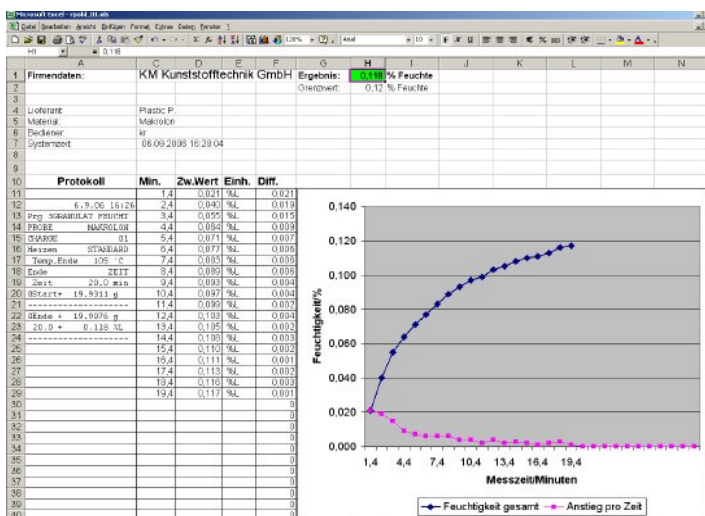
Microsoft Excel - rpald_18.xls

Datei Bearbeiten Ansicht Einfügen Format Extras Daten Fenster ?

H1 = 0,118

| | A | C | D | E | F | G | H | I |
|---|---|---|---|---|---|---|---|---|
| 1 | Firmendaten: | KM Kunststofftechnik GmbH | | | | Ergebnis: | 0,118 | % Feuchte |
| 2 | | | | | | Grenzwert: | 0,12 | % Feuchte |
| 3 | | | | | | | | |
| 4 | Lieferant: | Plastic P. | | | | | | |
| 5 | Material: | Makrolon | | | | | | |
| 6 | Bediener: | kr | | | | | | |
| 7 | Systemzeit: | 06.09.2006 16:28:04 | | | | | | |
| 8 | | | | | | | | |
| 9 | | | | | | | | |
| 10 | Protokoll | Min. | Zw.Wert | Einh. | Diff. | | | |
| 11 | | 1,4 | 0,021 | %L | 0,021 | | | |
| 12 | 6.9.06 16:26 | 2,4 | 0,040 | %L | 0,019 | | | |
| 13 | Prg %GRANULAT FEUCHT | 3,4 | 0,055 | %L | 0,015 | | | |
| 14 | PROBE MAKROLON | 4,4 | 0,064 | %L | 0,009 | | | |
| 15 | CHARGE 01 | 5,4 | 0,071 | %L | 0,007 | | | |
| 16 | Heizen STANDARD | 6,4 | 0,077 | %L | 0,006 | | | |
| 17 | Temp.Ende 105 °C | 7,4 | 0,083 | %L | 0,006 | | | |
| 18 | Ende ZEIT | 8,4 | 0,089 | %L | 0,006 | | | |
| 19 | Zeit 20.0 min | 9,4 | 0,093 | %L | 0,004 | | | |
| 20 | GStart+ 19.9311 g | 10,4 | 0,097 | %L | 0,004 | | | |
| 21 | -------------------- | 11,4 | 0,099 | %L | 0,002 | | | |
| 22 | GEnde + 19.9076 g | 12,4 | 0,103 | %L | 0,004 | | | |
| 23 | 20.0 + 0.118 %L | 13,4 | 0,105 | %L | 0,002 | | | |
| 24 | -------------------- | 14,4 | 0,108 | %L | 0,003 | | | |
| 25 | | 15,4 | 0,110 | %L | 0,002 | | | |
| 26 | | 16,4 | 0,111 | %L | 0,001 | | | |
| 27 | | 17,4 | 0,113 | %L | 0,002 | | | |
| 28 | | 18,4 | 0,116 | %L | 0,003 | | | |
| 29 | | 19,4 | 0,117 | %L | 0,001 | | | |
| 30–39 | | | | | 0 | | | |

0,140
0,120
0,100
0,080
0,060
0,040
0,020
0,000
Feuchtigkeit%
1,4 4,4 7,4 10,4 13,4 16,4 19,4
Messzeit/Minuten
Feuchtigkeit gesamt — Anstieg pro Zeit